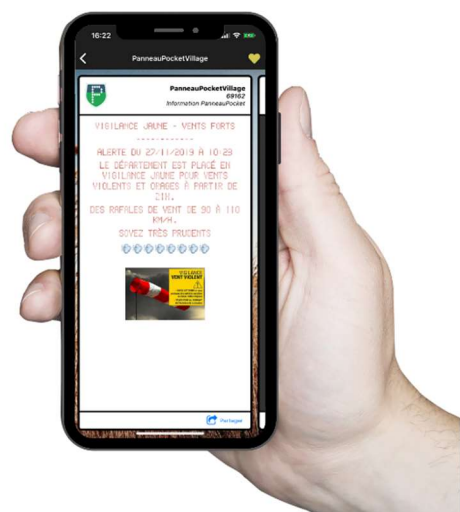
16:22

PanneauPocketVillage

PanneauPocketVillage
69162
Information PanneauPocket

VIGILANCE JAUNE - VENTS FORTS
----------
ALERTE DU 27/11/2019 À 10:28
LE DÉPARTEMENT EST PLACÉ EN VIGILANCE JAUNE POUR VENTS VIOLENTS ET ORAGES À PARTIR DE 21H.
DES RAFALES DE VENT DE 90 À 110 KM/H.
SOYEZ TRÈS PRUDENTS

VIGILANCE
VENT VIOLENT

Partager